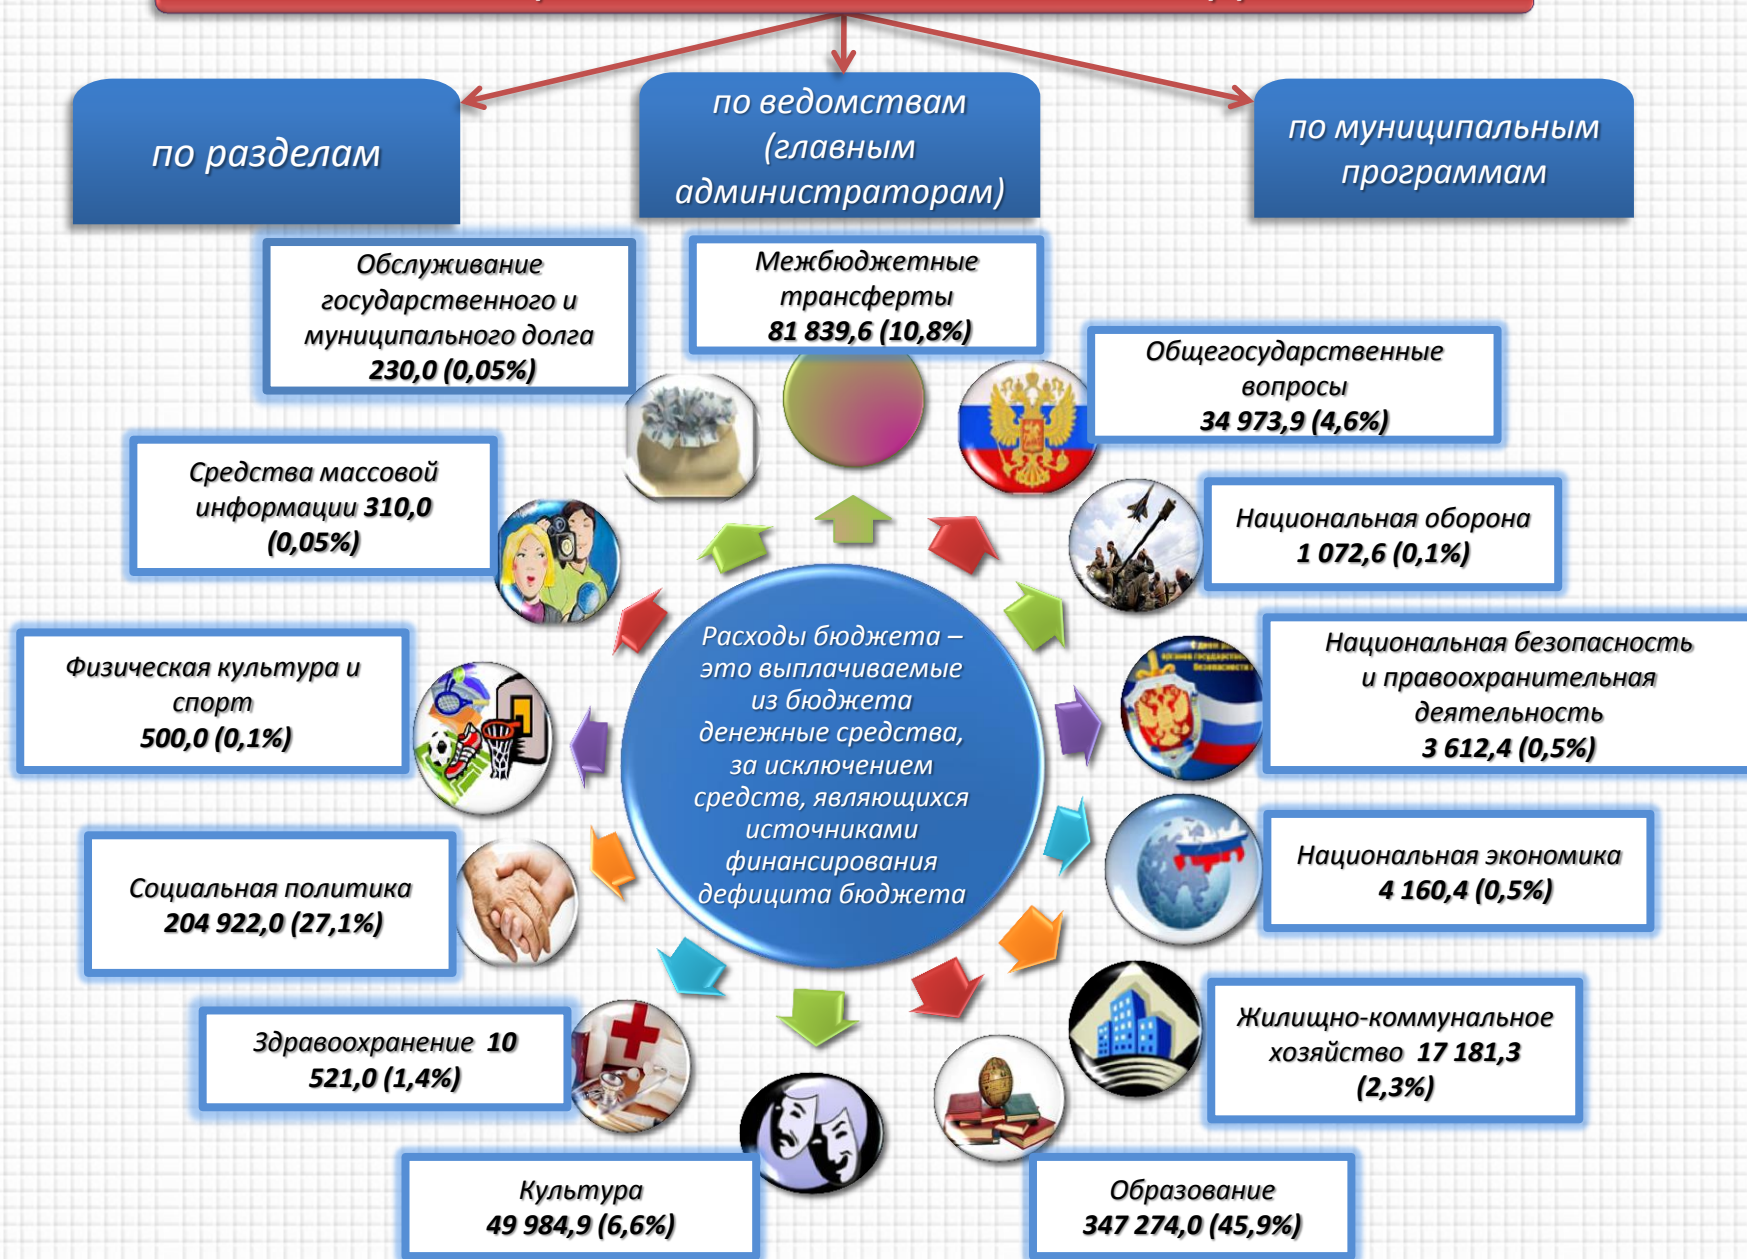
по разделам

по ведомствам (главным администраторам)

по муниципальным программам

Обслуживание государственного и муниципального долга 230,0 (0,05%)

Межбюджетные трансферты 81 839,6 (10,8%)

Общегосударственные вопросы 34 973,9 (4,6%)

Средства массовой информации 310,0 (0,05%)

Национальная оборона 1 072,6 (0,1%)

Физическая культура и спорт 500,0 (0,1%)

Расходы бюджета – это выплачиваемые из бюджета денежные средства, за исключением средств, являющихся источниками финансирования дефицита бюджета

Национальная безопасность и правоохранительная деятельность 3 612,4 (0,5%)

Национальная экономика 4 160,4 (0,5%)

Социальная политика 204 922,0 (27,1%)

Здравоохранение 10 521,0 (1,4%)

Жилищно-коммунальное хозяйство 17 181,3 (2,3%)

Культура 49 984,9 (6,6%)

Образование 347 274,0 (45,9%)